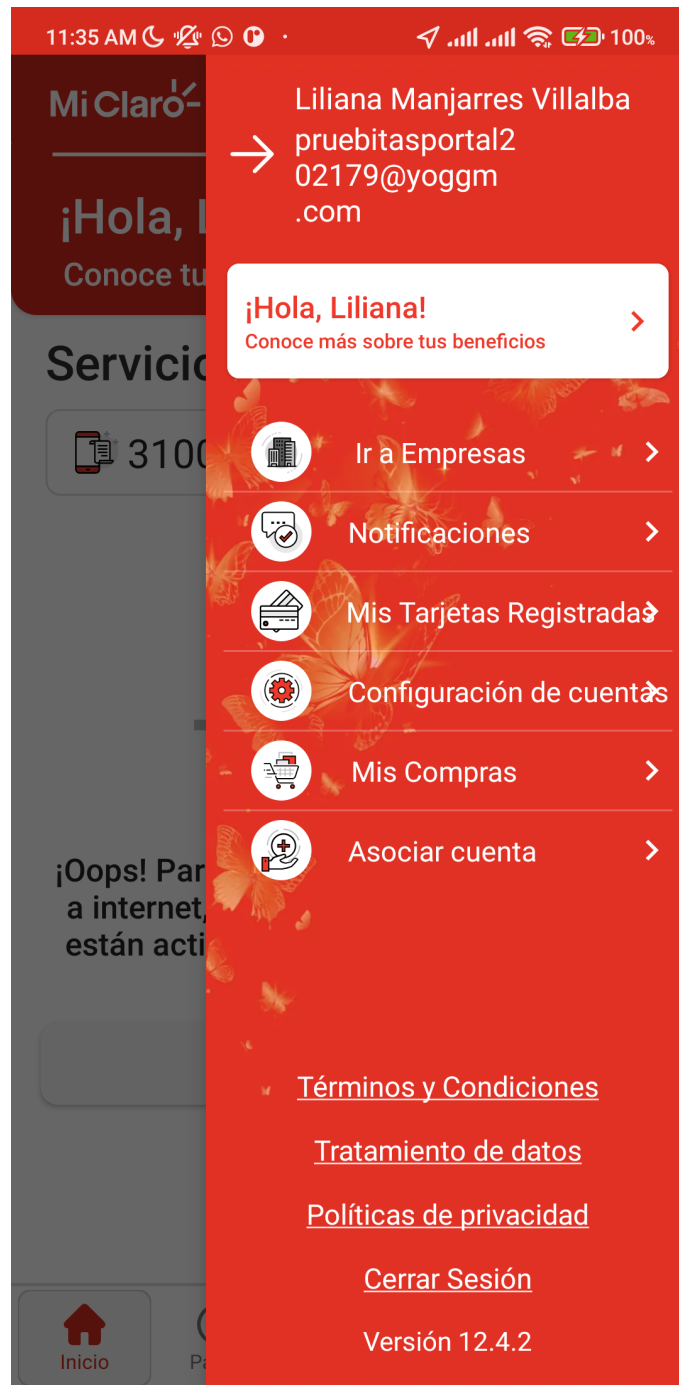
11:35 AM 100%

Mi Claro

¡Hola, L

Conoce tu

Servicio

3100

¡Oops! Par
a internet,
están acti

Inicio

Pa

Liliana Manjarres Villalba
pruebitasportal202179@yoggm.com

¡Hola, Liliana!
Conoce más sobre tus beneficios

Ir a Empresas

Notificaciones

Mis Tarjetas Registradas

Configuración de cuentas

Mis Compras

Asociar cuenta

Términos y Condiciones

Tratamiento de datos

Políticas de privacidad

Cerrar Sesión

Versión 12.4.2